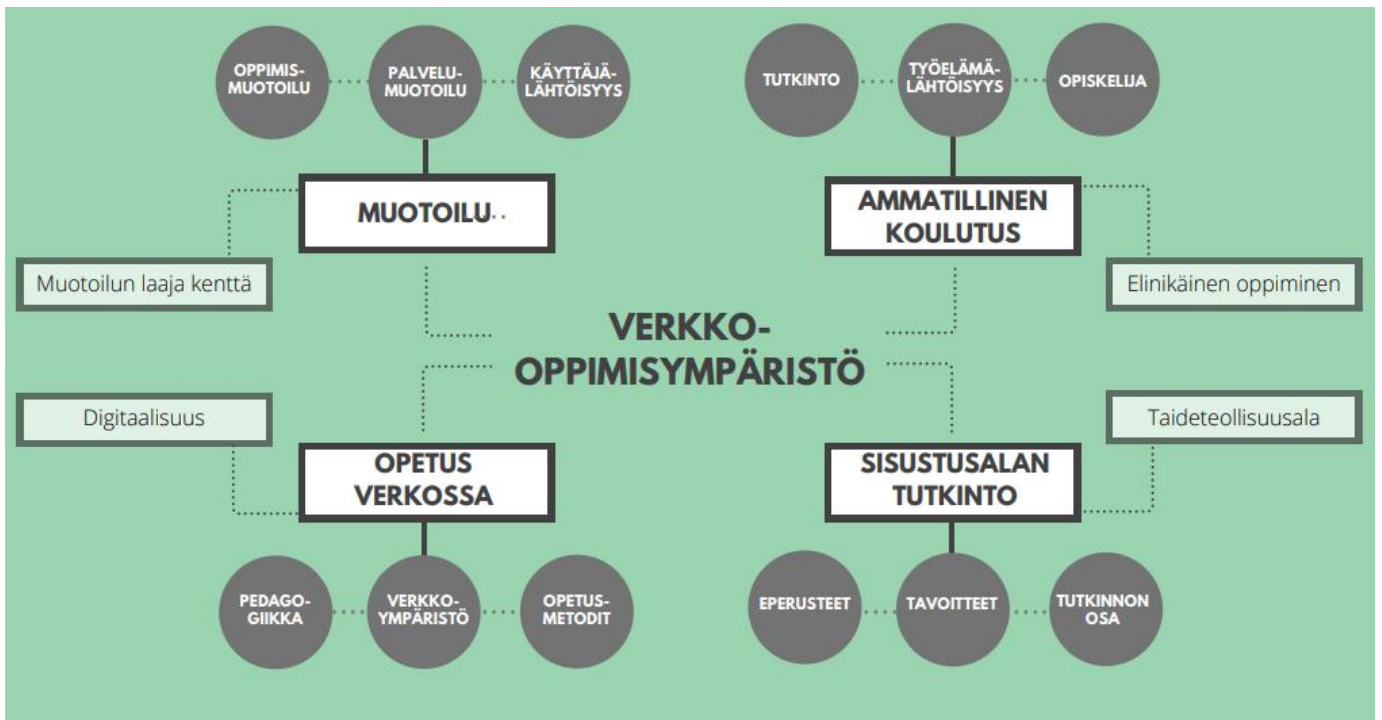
OPPIMIS-MUOTOILU

PALVELU-MUOTOILU

KÄYTTÄJÄ-LÄHTÖISYYS

TUTKINTO

TYÖELÄMÄ-LÄHTÖISYYS

OPISKELIJA

MUOTOILU

AMMATILLINEN KOULUTUS

Muotoilun laaja kenttä

Elinikäinen oppiminen

VERKKO-OPPIMISYMPÄRISTÖ

Digitaalisuus

Taideteollisuusala

OPETUS VERKOSSA

SISUSTUSALAN TUTKINTO

PEDAGO-GIIKKA

VERKKO-YMPÄRISTÖ

OPETUS-METODIT

EPERUSTEET

TAVOITTEET

TUTKINNON OSA